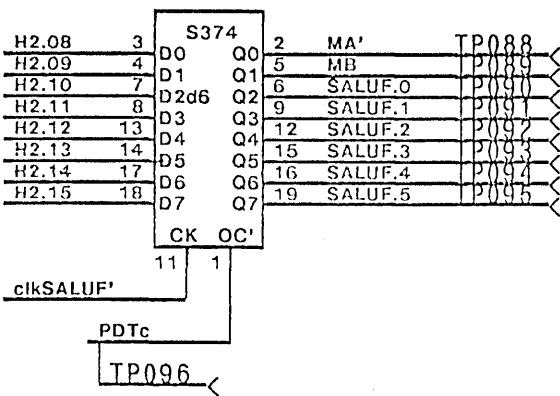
S374

H2.08 3 D0
H2.09 4 D1
H2.10 7 D2d6
H2.11 8 D3
H2.12 13 D4
H2.13 14 D5
H2.14 17 D6
H2.15 18 D7

Q0 2 MA' TP088
Q1 5 MB TP089
Q2 6 SALUF.0 TP090
Q3 9 SALUF.1 TP091
Q4 12 SALUF.2 TP092
Q5 15 SALUF.3 TP093
Q6 16 SALUF.4 TP094
Q7 19 SALUF.5 TP095

CK OC'
11 1

clkSALUF'

PDTc

TP096